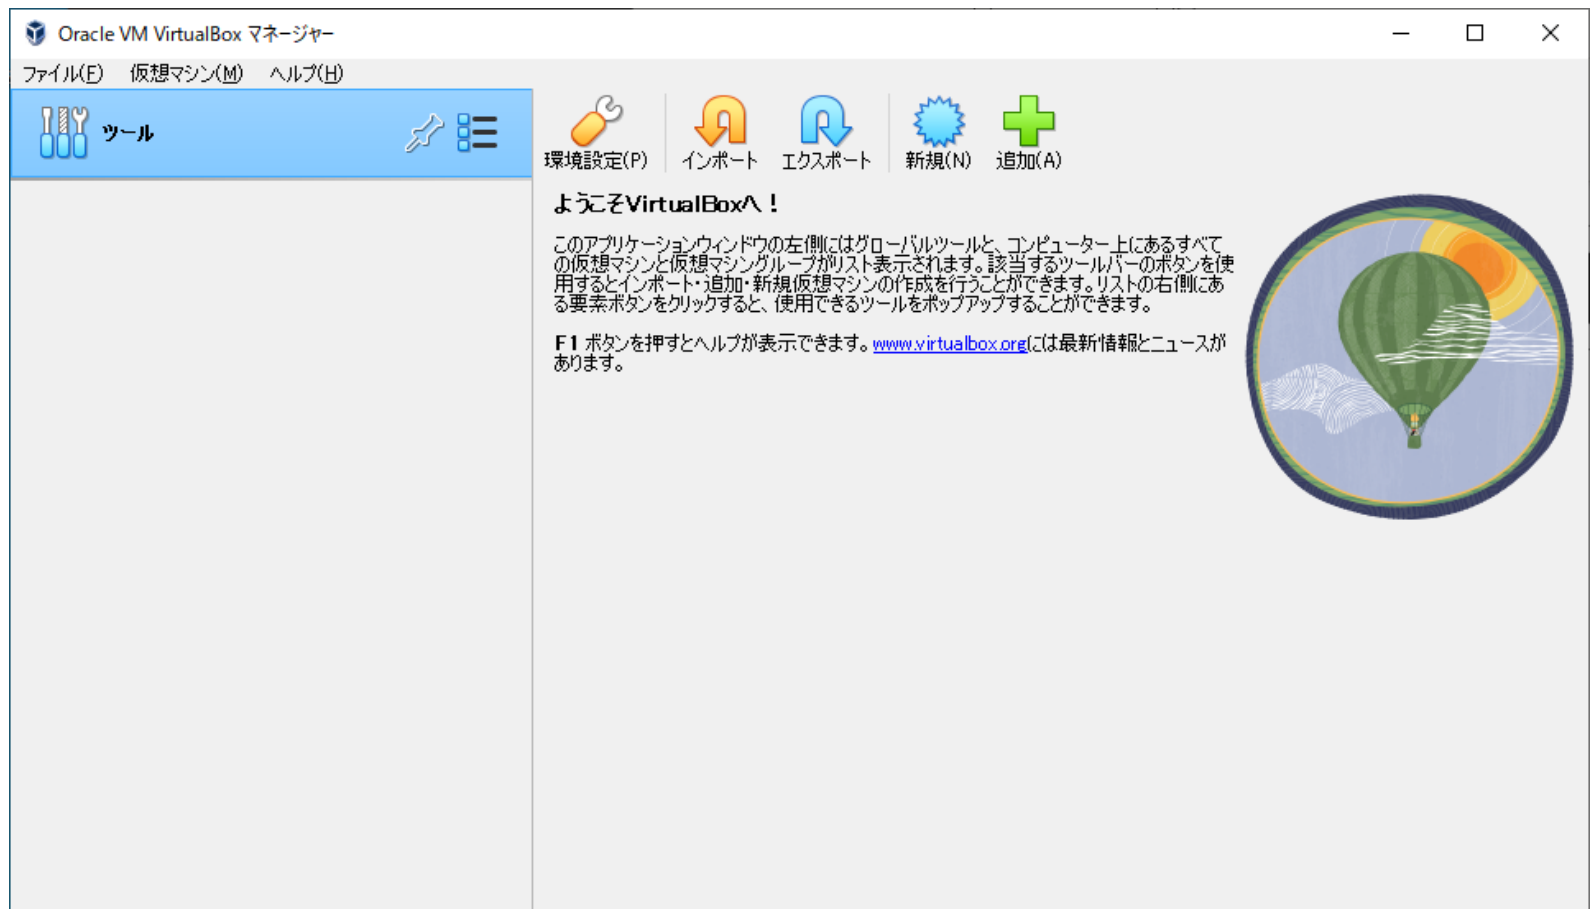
Oracle VM VirtualBox マネージャー

ファイル(F) 仮想マシン(M) ヘルプ(H)

ツール

環境設定(P) インポート エクスポート 新規(N) 追加(A)

ようこそVirtualBoxへ！

このアプリケーションウィンドウの左側にはグローバルツールと、コンピューター上にあるすべての仮想マシンと仮想マシングループがリスト表示されます。該当するツールバーのボタンを使用するとインポート・追加・新規仮想マシンの作成を行うことができます。リストの右側にある要素ボタンをクリックすると、使用できるツールをポップアップすることができます。

F1 ボタンを押すとヘルプが表示できます。www.virtualbox.orgには最新情報とニュースがあります。